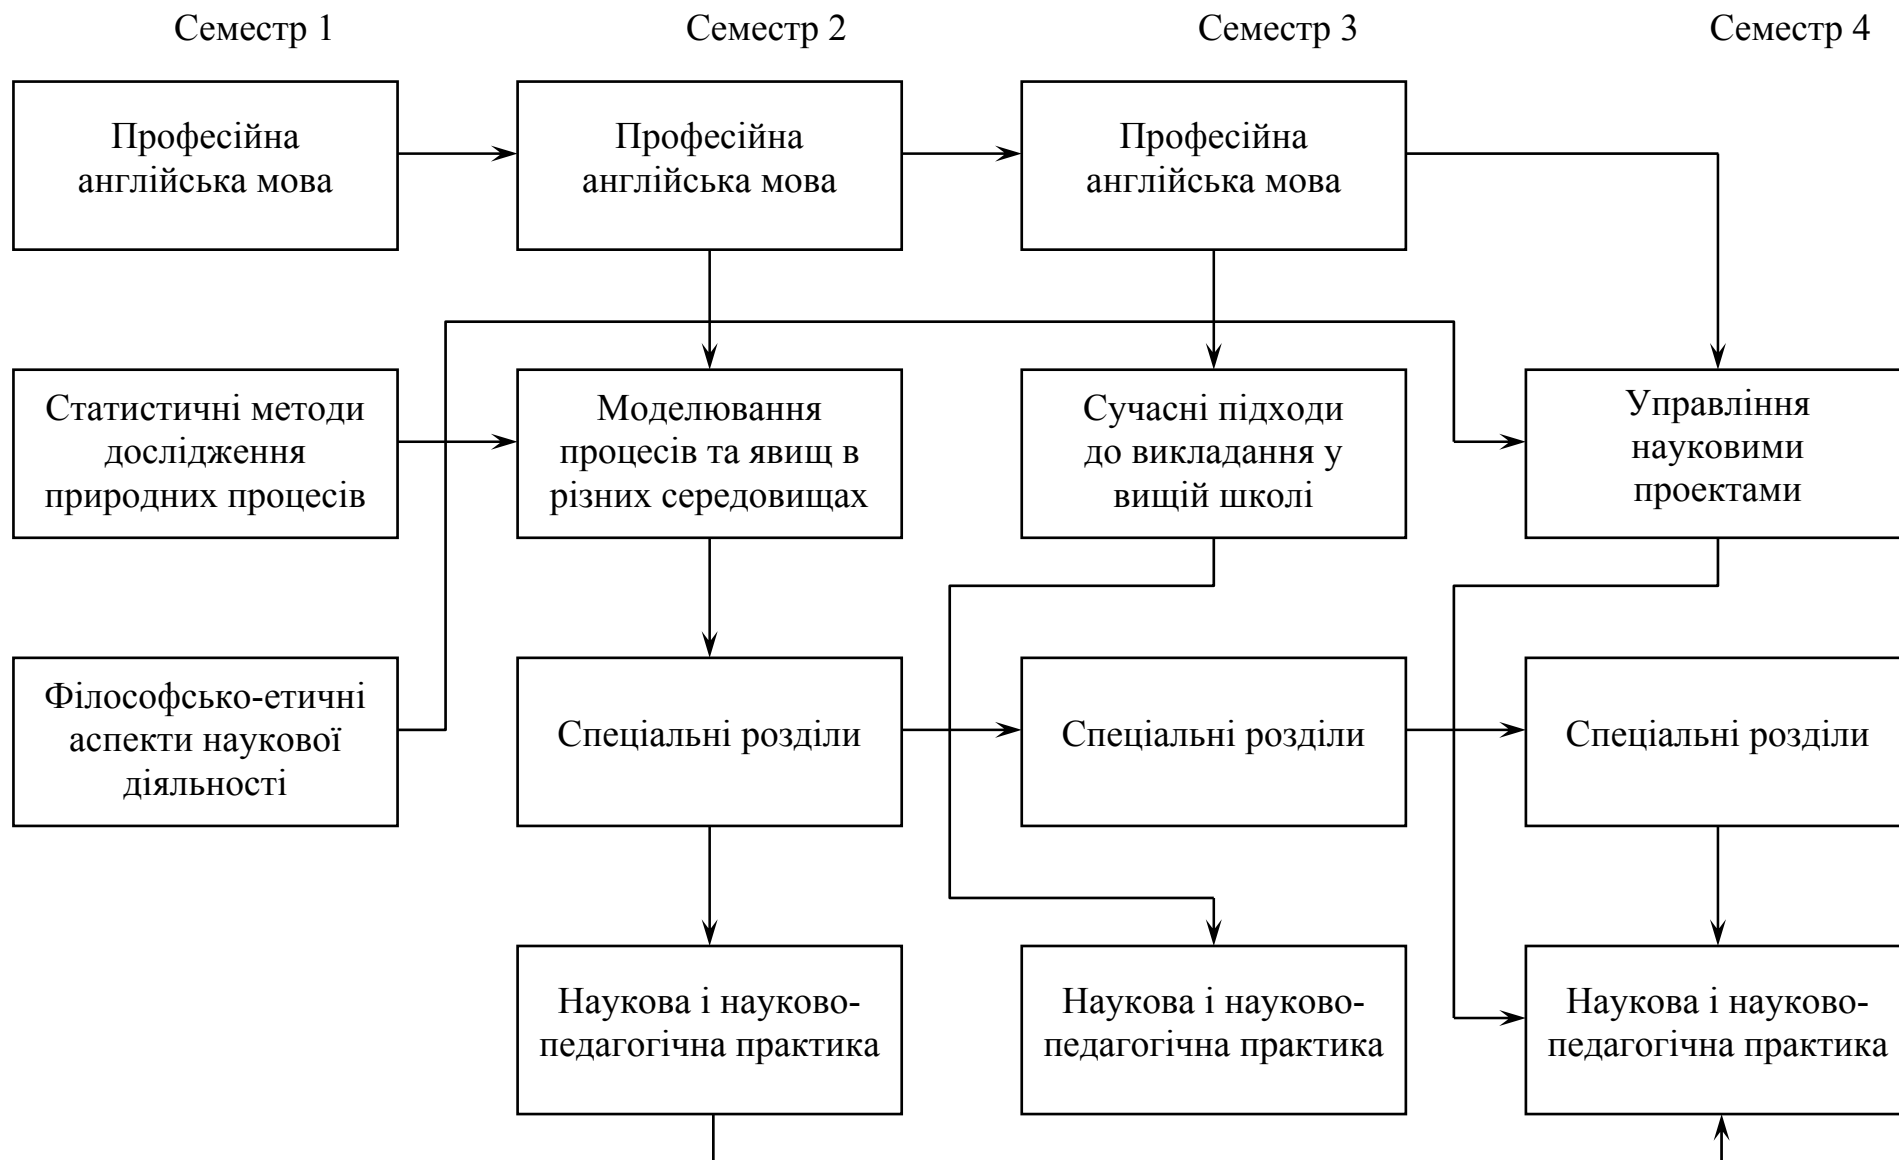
Семестр 1

Семестр 2

Семестр 3

Семестр 4

Професійна англійська мова

Професійна англійська мова

Професійна англійська мова

Статистичні методи дослідження природних процесів

Моделювання процесів та явищ в різних середовищах

Сучасні підходи до викладання у вищій школі

Управління науковими проектами

Філософсько-етичні аспекти наукової діяльності

Спеціальні розділи

Спеціальні розділи

Спеціальні розділи

Наукова і науково-педагогічна практика

Наукова і науково-педагогічна практика

Наукова і науково-педагогічна практика